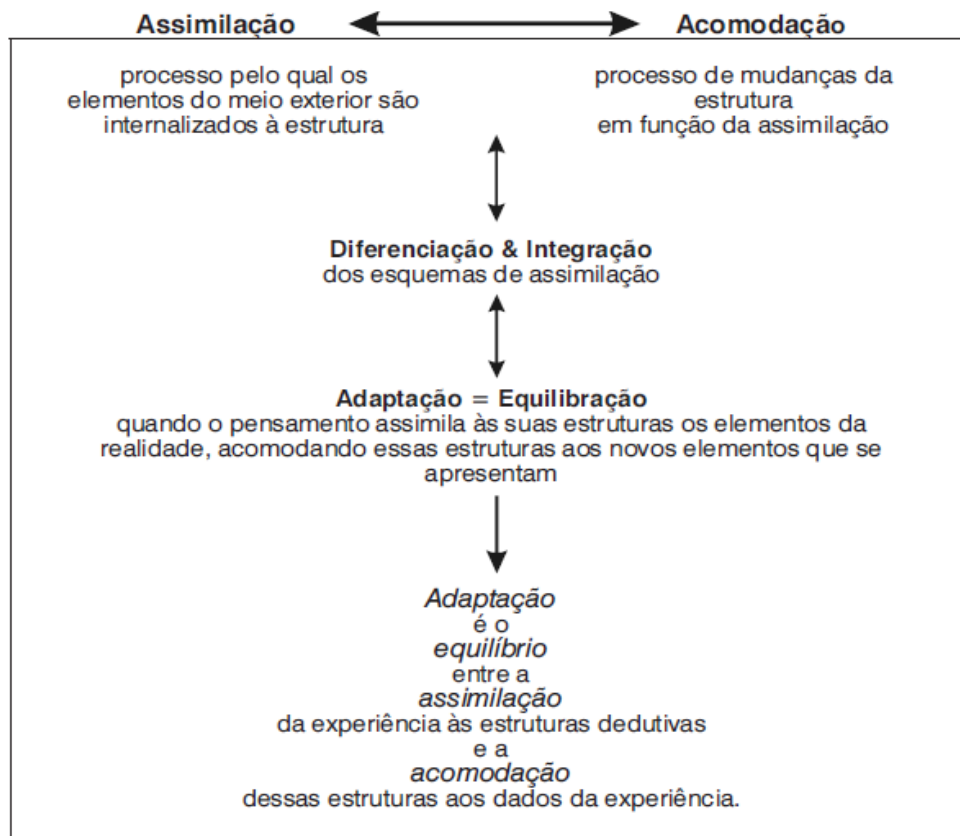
**Assimilação** **Acomodação**

processo pelo qual os elementos do meio exterior são internalizados à estrutura

processo de mudanças da estrutura em função da assimilação

**Diferenciação & Integração**
dos esquemas de assimilação

**Adaptação = Equilibração**
quando o pensamento assimila às suas estruturas os elementos da realidade, acomodando essas estruturas aos novos elementos que se apresentam

*Adaptação*
é o
*equilíbrio*
entre a
*assimilação*
da experiência às estruturas dedutivas
e a
*acomodação*
dessas estruturas aos dados da experiência.